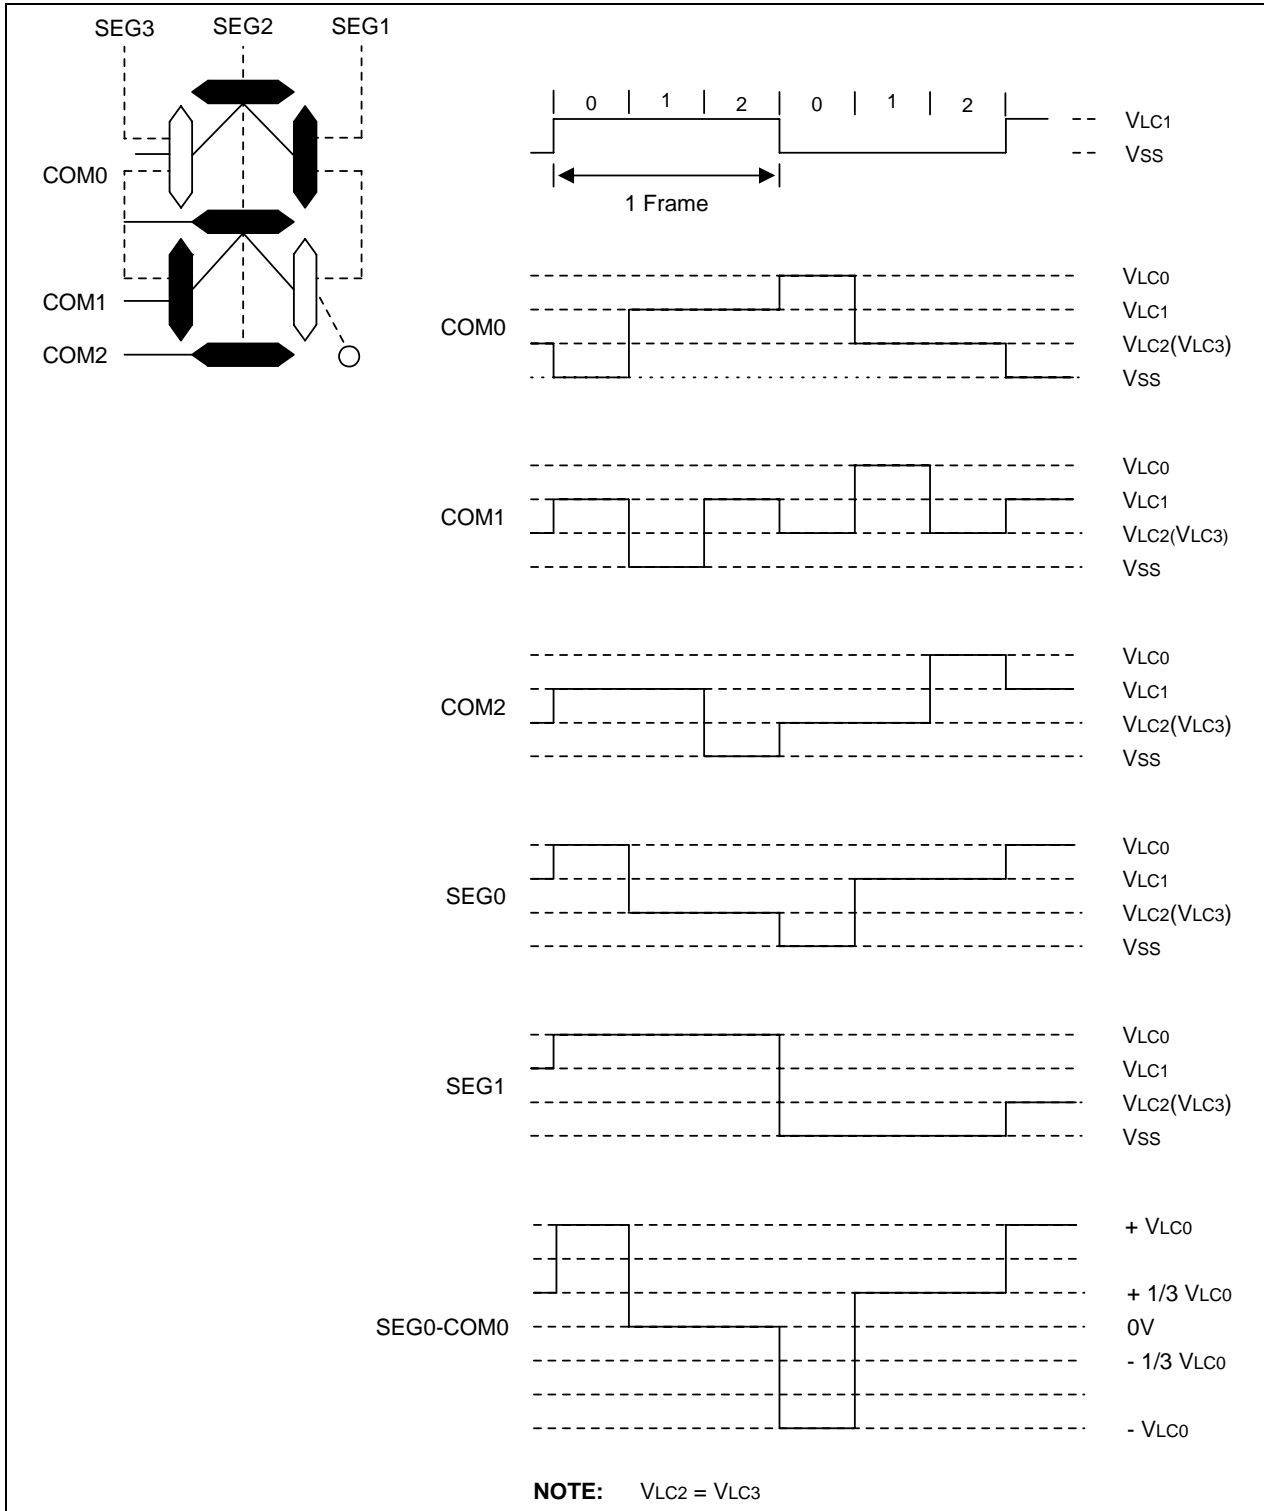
SEG3 SEG2 SEG1

COM0

COM1

COM2

0 1 2 0 1 2

VLC1
Vss

1 Frame

COM0
VLC0
VLC1
VLC2(VLC3)
Vss

COM1
VLC0
VLC1
VLC2(VLC3)
Vss

COM2
VLC0
VLC1
VLC2(VLC3)
Vss

SEG0
VLC0
VLC1
VLC2(VLC3)
Vss

SEG1
VLC0
VLC1
VLC2(VLC3)
Vss

SEG0-COM0
+ VLC0
+ 1/3 VLC0
0V
- 1/3 VLC0
- VLC0

**NOTE:** VLC2 = VLC3